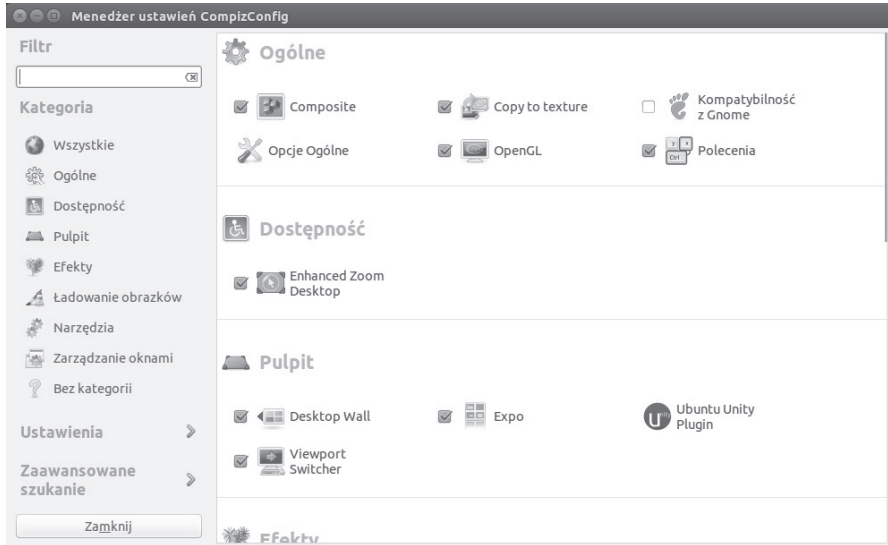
Menedżer ustawień CompizConfig

Filtr

Kategoria

Wszystkie
Ogólne
Dostępność
Pulpit
Efekty
Ładowanie obrazków
Narzędzia
Zarządzanie oknami
Bez kategorii

Ustawienia

Zaawansowane szukanie

Zamknij

Ogólne

Composite
Copy to texture
Kompatybilność z Gnome
Opcje Ogólne
OpenGL
Polecenia

Dostępność

Enhanced Zoom Desktop

Pulpit

Desktop Wall
Expo
Ubuntu Unity Plugin
Viewport Switcher

Efekty